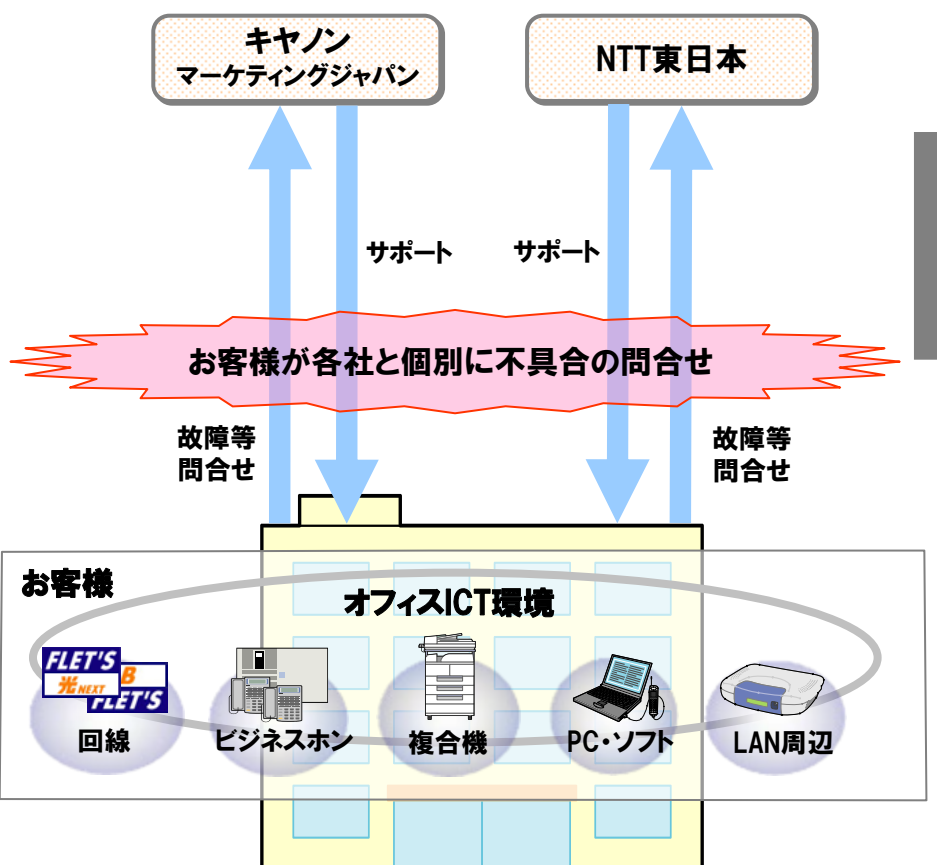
キヤノン
マーケティングジャパン

NTT東日本

サポート

サポート

お客様が各社と個別に不具合の問合せ

故障等
問合せ

故障等
問合せ

お客様

オフィスICT環境

FLET'S
光NEXT
B
FLET'S

回線

ビジネスホン

複合機

PC・ソフト

LAN周辺